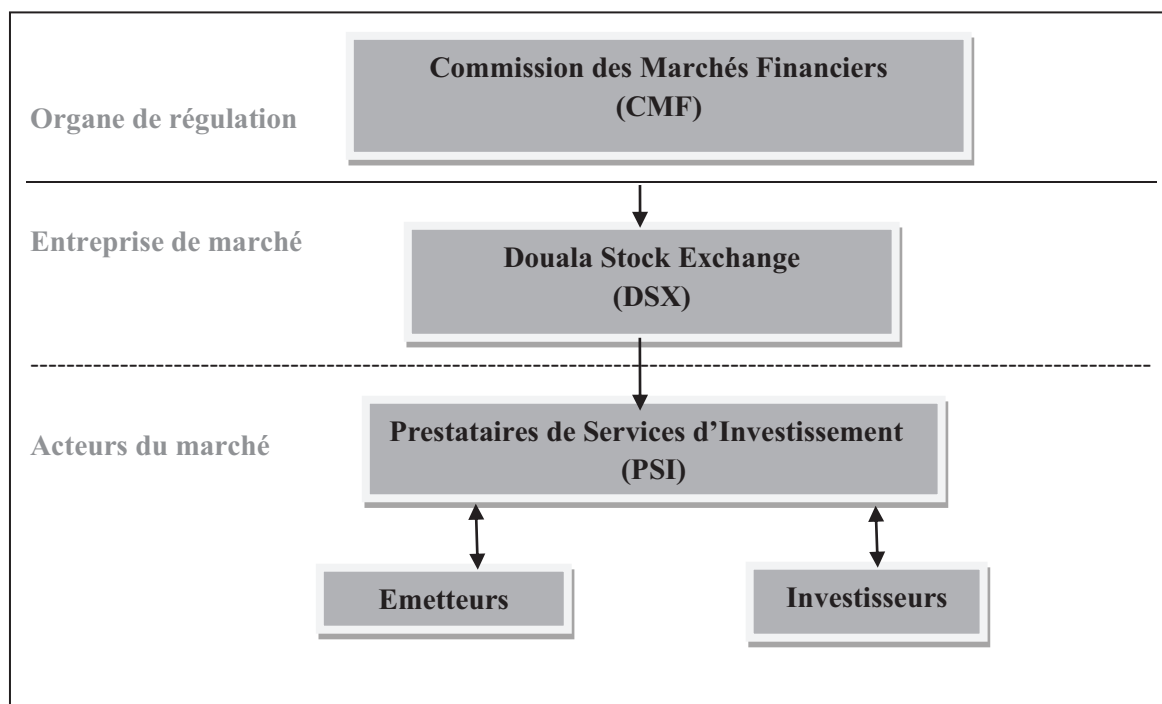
Organe de régulation

Commission des Marchés Financiers
(CMF)

Entreprise de marché

Douala Stock Exchange
(DSX)

Acteurs du marché

Prestataires de Services d'Investissement
(PSI)

Emetteurs

Investisseurs